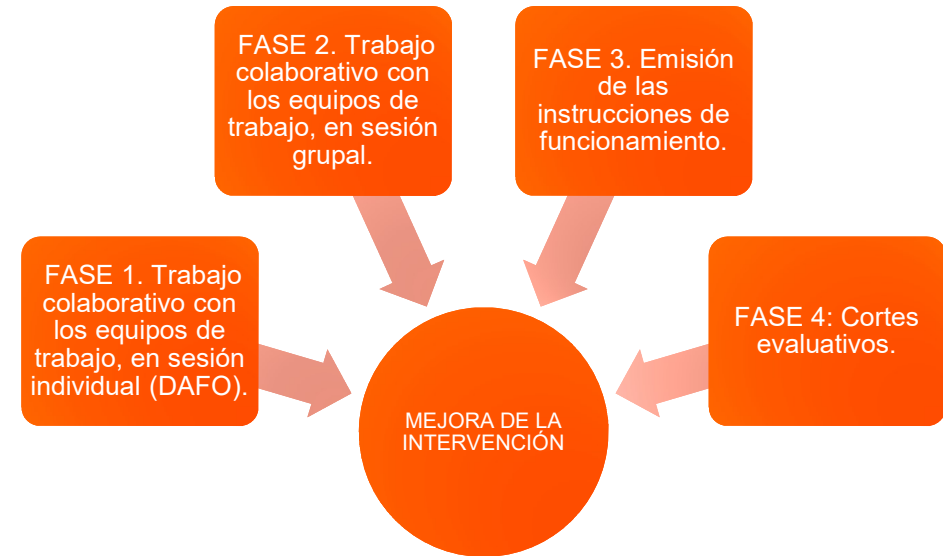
FASE 1. Trabajo colaborativo con los equipos de trabajo, en sesión individual (DAFO).

FASE 2. Trabajo colaborativo con los equipos de trabajo, en sesión grupal.

FASE 3. Emisión de las instrucciones de funcionamiento.

FASE 4: Cortes evaluativos.

MEJORA DE LA INTERVENCIÓN